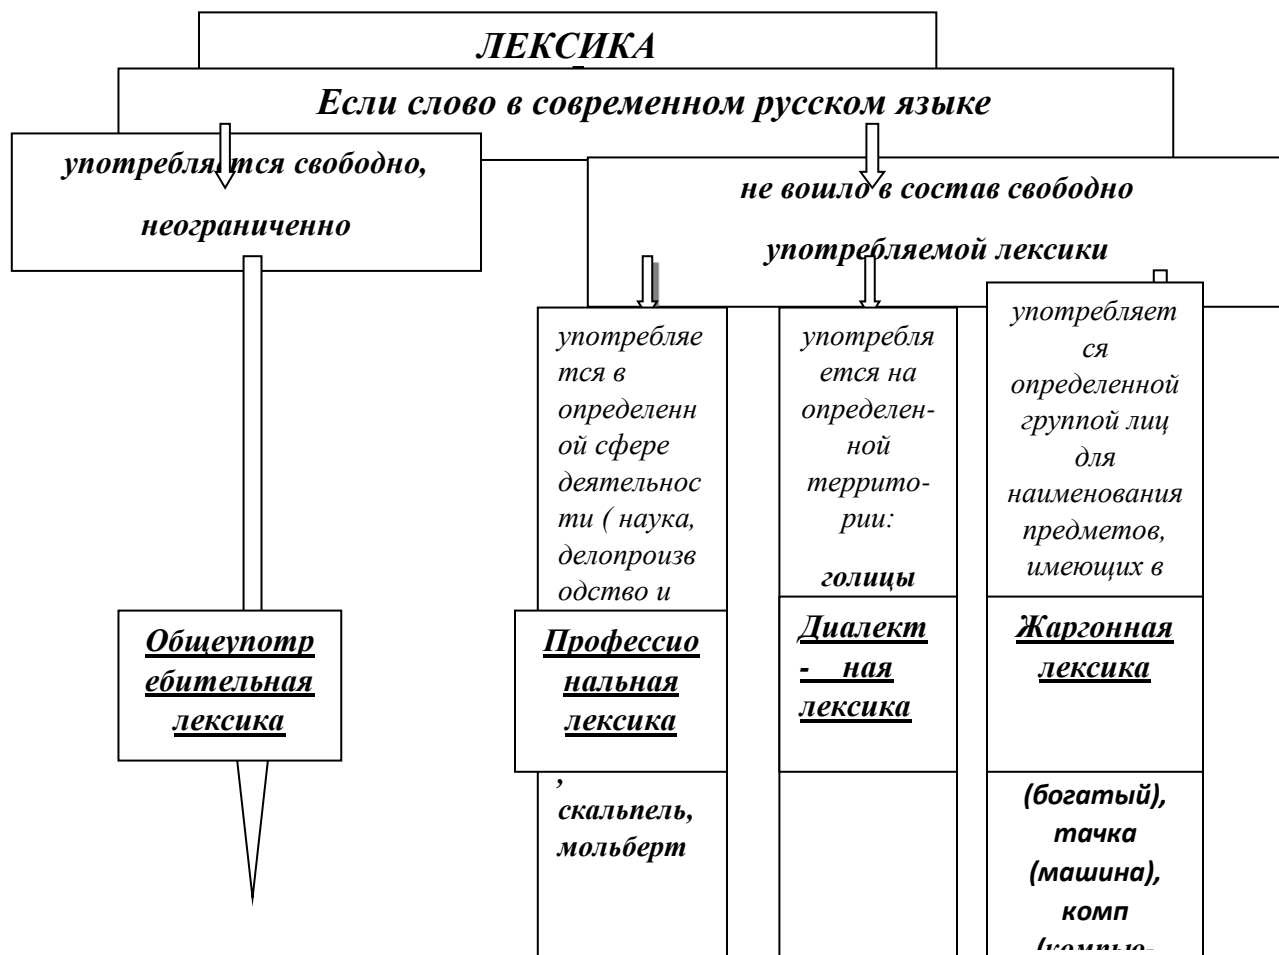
ЛЕКСИКА

Если слово в современном русском языке

употребляется свободно, неограниченно

не вошло в состав свободно употребляемой лексики

употребляется в определенной сфере деятельности ( наука, делопроизводство и

употребляется на определенной территории:

голицы

употребляется определенной группой лиц для наименования предметов, имеющих в

Общеупотребительная лексика

Профессиональная лексика

Диалект - ная лексика

Жаргонная лексика

, скальпель, мольберт

(богатый), тачка (машина), комп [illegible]